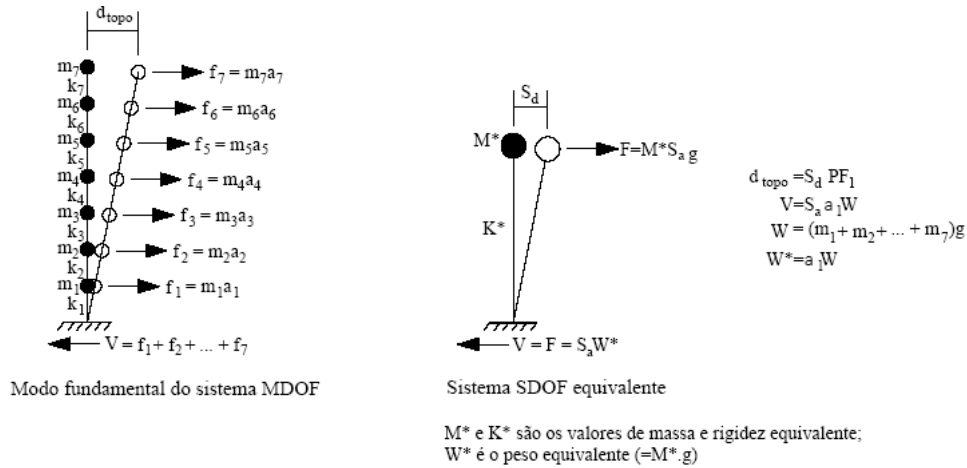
$d_{topo}$

$m_7$
$k_7$
$m_6$
$k_6$
$m_5$
$k_5$
$m_4$
$k_4$
$m_3$
$k_3$
$m_2$
$k_2$
$m_1$
$k_1$

$f_7 = m_7a_7$
$f_6 = m_6a_6$
$f_5 = m_5a_5$
$f_4 = m_4a_4$
$f_3 = m_3a_3$
$f_2 = m_2a_2$
$f_1 = m_1a_1$

$V = f_1 + f_2 + ... + f_7$

Modo fundamental do sistema MDOF

$S_d$

M*

$F=M^*S_a g$

K*

$V = F = S_aW^*$

Sistema SDOF equivalente

$d_{topo} = S_d \ PF_1$
$V=S_a a_1 W$
$W = (m_1 + m_2 + ... + m_7)g$
$W^*=a_1W$

M* e K* são os valores de massa e rigidez equivalente;
W* é o peso equivalente (=M*.g)